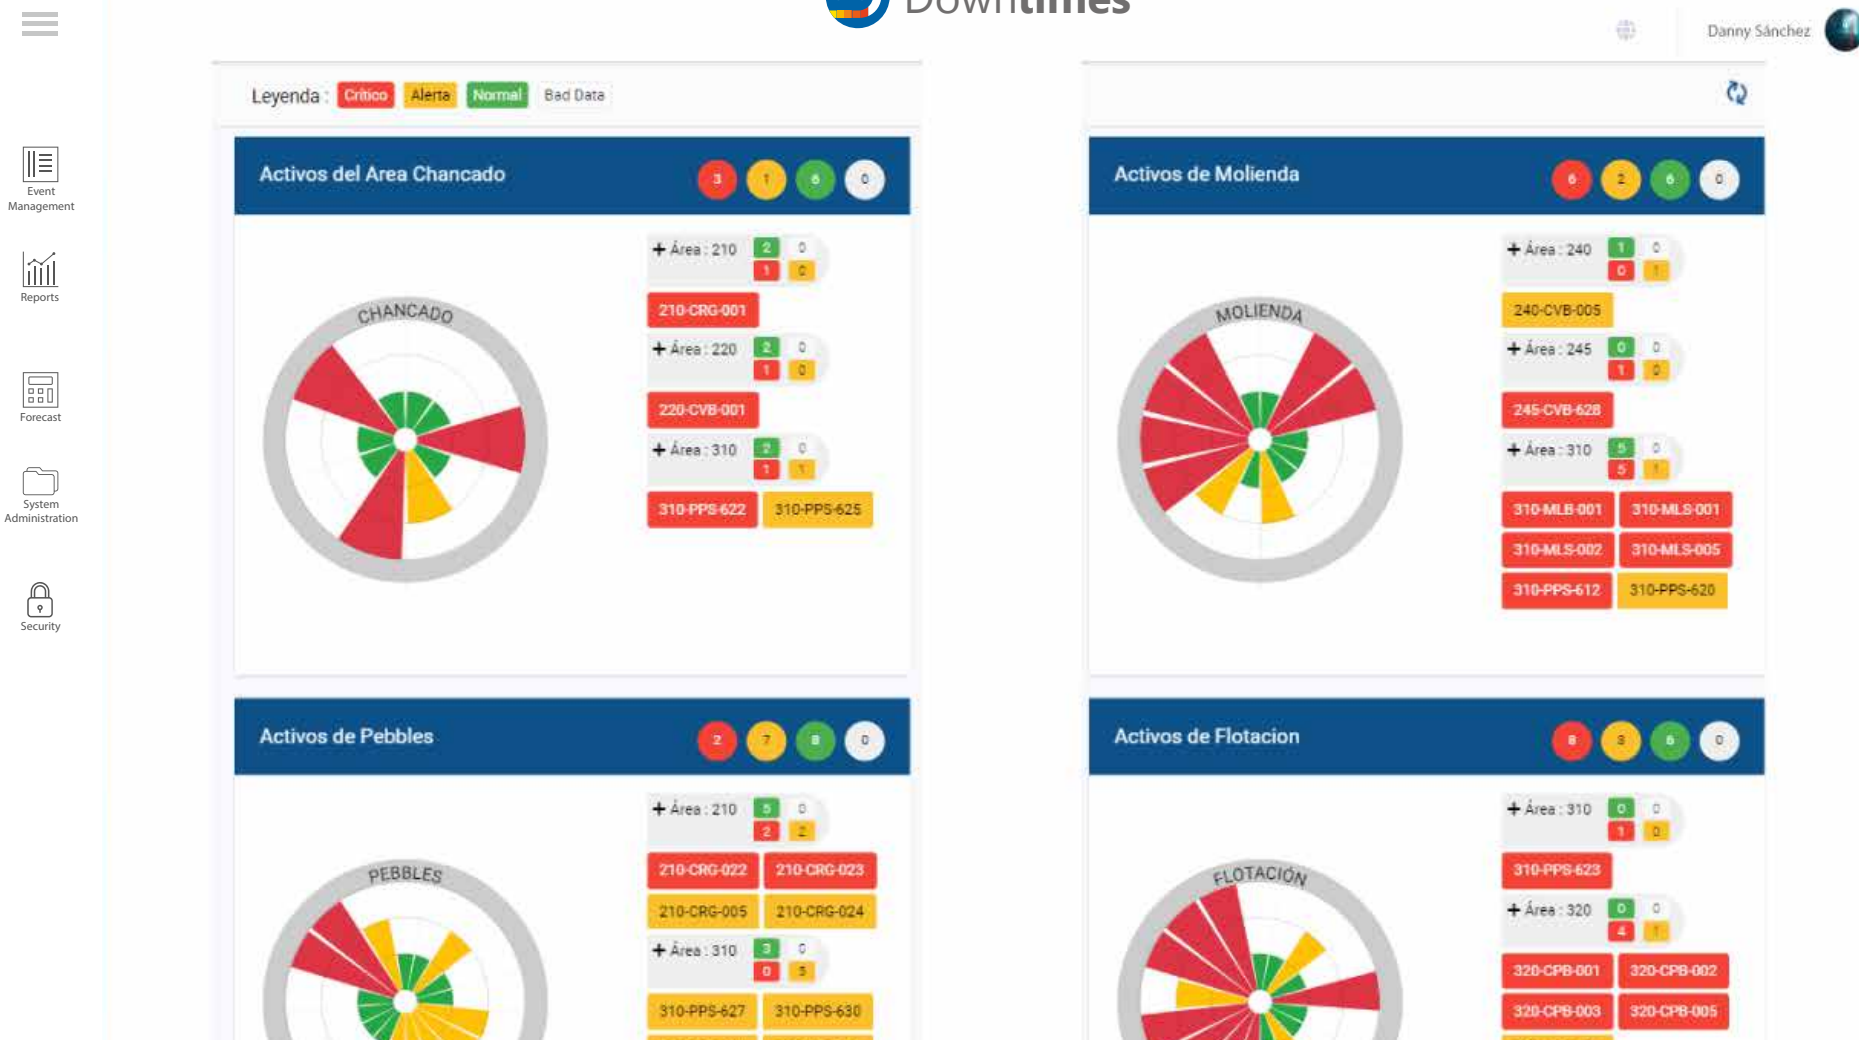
Downtimes

Danny Sánchez

Event Management

Reports

Forecast

System Administration

Security

Leyenda : Crítico Alerta Normal Bad Data

Activos del Area Chancado
3 1 6 0

CHANCADO

+ Área : 210 2 0 1 0
210-CRG-001
+ Área : 220 2 0 1 0
220-CVB-001
+ Área : 310 2 0 1 1
310-PPS-622 310-PPS-625

Activos de Molienda
6 2 6 0

MOLIENDA

+ Área : 240 1 0 0 1
240-CVB-005
+ Área : 245 0 0 1 0
245-CVB-628
+ Área : 310 5 0 5 1
310-MLB-001 310-MLS-001
310-MLS-002 310-MLS-005
310-PPS-612 310-PPS-620

Activos de Pebbles
2 7 8 0

PEBBLES

+ Área : 210 5 0 2 2
210-CRG-022 210-CRG-023
210-CRG-005 210-CRG-024
+ Área : 310 3 0 0 5
310-PPS-627 310-PPS-630

Activos de Flotacion
8 3 6 0

FLOTACIÓN

+ Área : 310 0 0 1 0
310-PPS-623
+ Área : 320 0 0 4 1
320-CPB-001 320-CPB-002
320-CPB-003 320-CPB-005